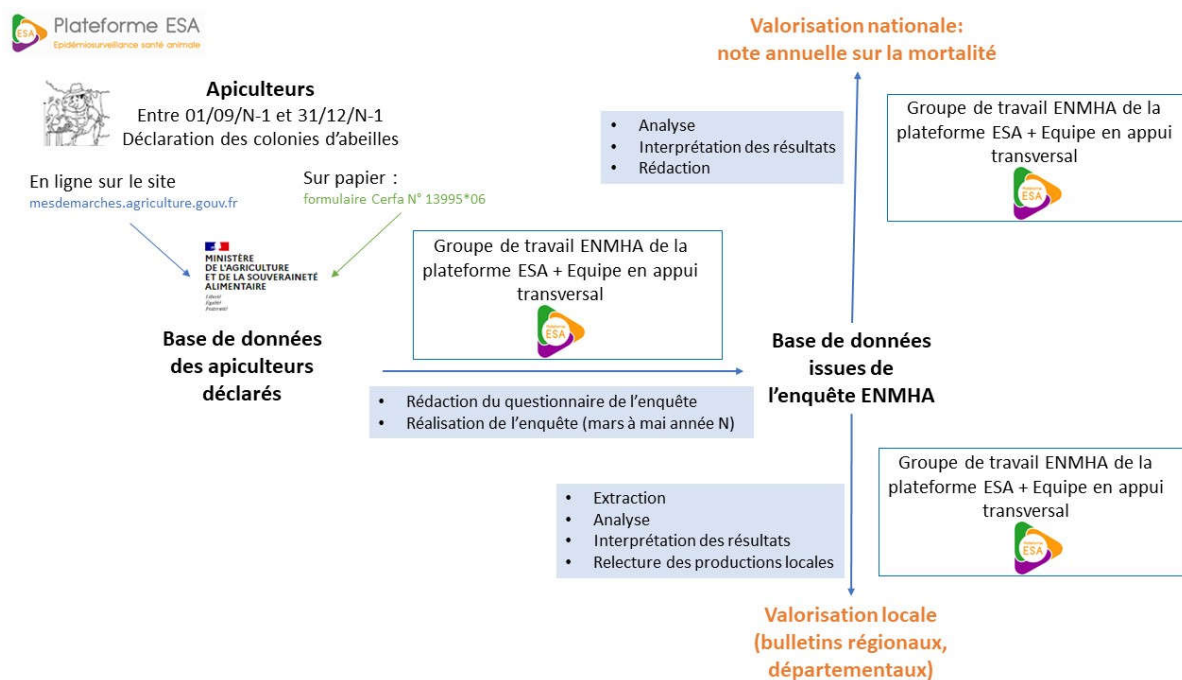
Plateforme ESA
Epidémiosurveillance santé animale

Apiculteurs
Entre 01/09/N-1 et 31/12/N-1
Déclaration des colonies d'abeilles

En ligne sur le site
mesdemarches.agriculture.gouv.fr

Sur papier :
formulaire Cerfa N° 13995*06

MINISTÈRE DE L'AGRICULTURE ET DE LA SOUVERAINETÉ ALIMENTAIRE
Liberté
Égalité
Fraternité

Base de données des apiculteurs déclarés

Groupe de travail ENMHA de la plateforme ESA + Equipe en appui transversal

ESA

- Rédaction du questionnaire de l'enquête
- Réalisation de l'enquête (mars à mai année N)

Base de données issues de l'enquête ENMHA

Valorisation nationale: note annuelle sur la mortalité

- Analyse
- Interprétation des résultats
- Rédaction

Groupe de travail ENMHA de la plateforme ESA + Equipe en appui transversal

ESA

- Extraction
- Analyse
- Interprétation des résultats
- Relecture des productions locales

Groupe de travail ENMHA de la plateforme ESA + Equipe en appui transversal

ESA

Valorisation locale (bulletins régionaux, départementaux)